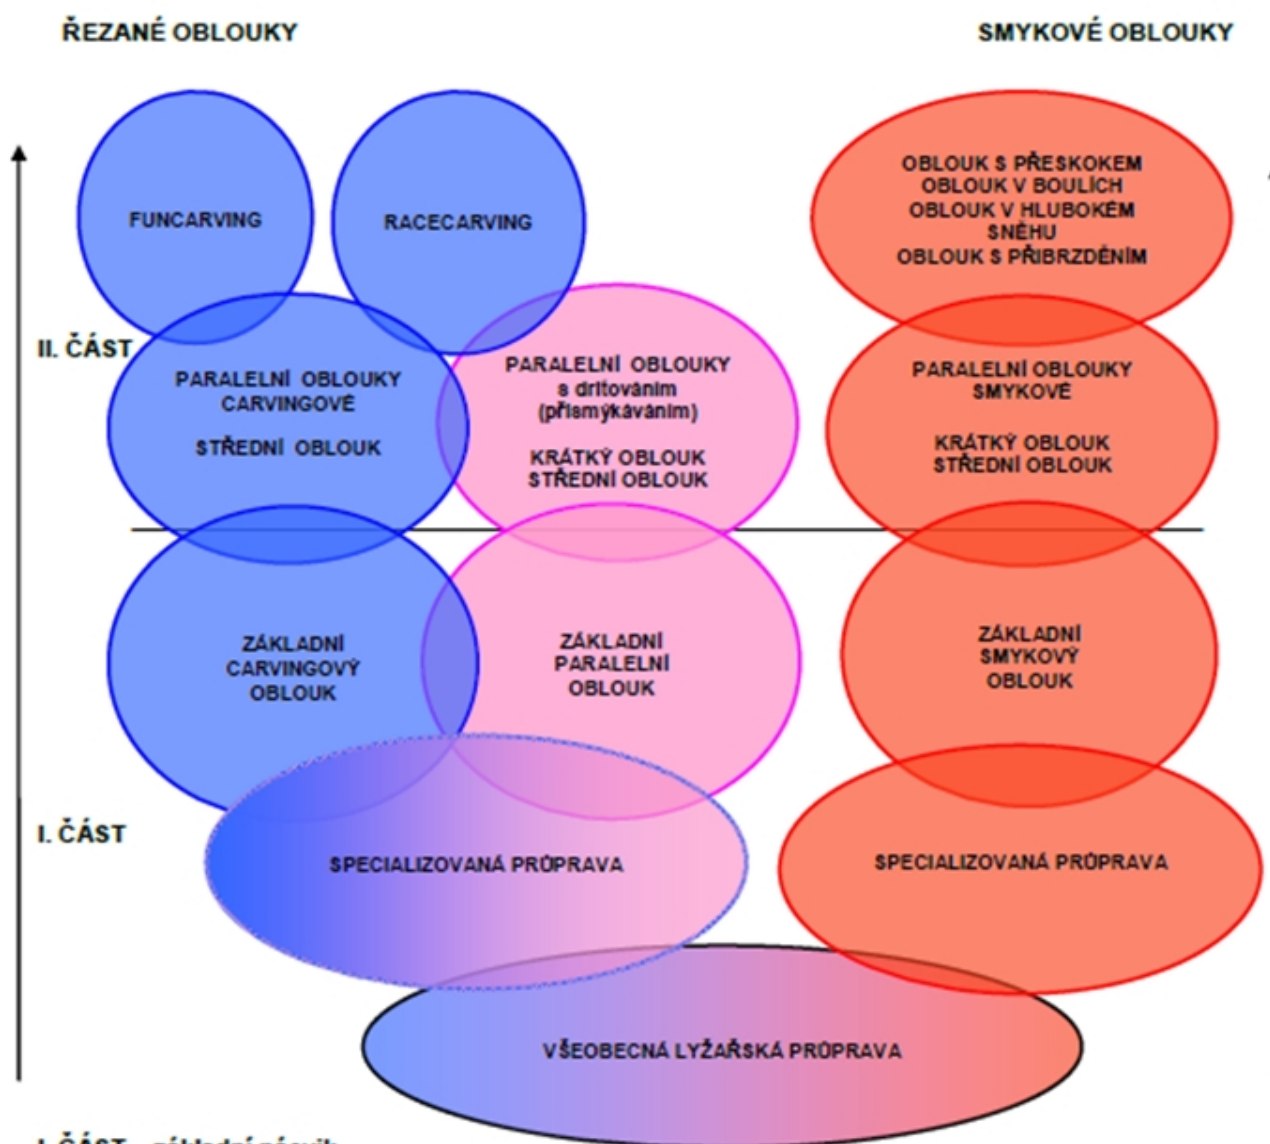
ŘEZANÉ OBLOUKY

SMYKOVÉ OBLOUKY

FUNCARVING

RACECARVING

OBLOUK S PŘESKOKEM
OBLOUK V BOULÍCH
OBLOUK V HLUBOKÉM SNĚHU
OBLOUK S PŘIBRZDĚNÍM

II. ČÁST

PARALELNÍ OBLOUKY CARVINGOVÉ

STŘEDNÍ OBLOUK

PARALELNÍ OBLOUKY s dritováním (přismýkáváním)

KRÁTKÝ OBLOUK
STŘEDNÍ OBLOUK

PARALELNÍ OBLOUKY SMYKOVÉ

KRÁTKÝ OBLOUK
STŘEDNÍ OBLOUK

ZÁKLADNÍ CARVINGOVÝ OBLOUK

ZÁKLADNÍ PARALELNÍ OBLOUK

ZÁKLADNÍ SMYKOVÝ OBLOUK

I. ČÁST

SPECIALIZOVANÁ PRŮPRAVA

SPECIALIZOVANÁ PRŮPRAVA

VŠEOBECNÁ LYŽAŘSKÁ PRŮPRAVA

I. ČÁST – základní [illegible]